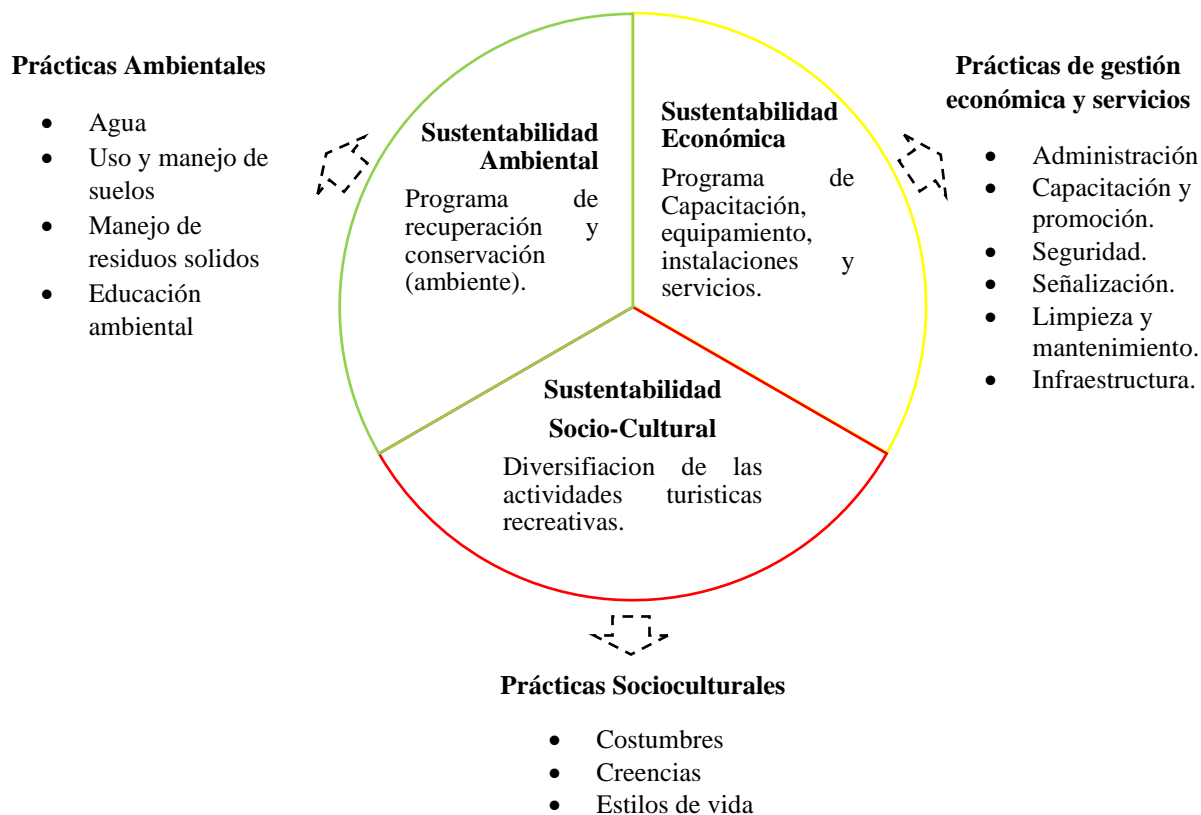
**Prácticas Ambientales**

- Agua
- Uso y manejo de suelos
- Manejo de residuos solidos
- Educación ambiental

**Sustentabilidad Ambiental**

Programa de recuperación y conservación (ambiente).

**Sustentabilidad Económica**

Programa de Capacitación, equipamiento, instalaciones y servicios.

**Prácticas de gestión económica y servicios**

- Administración
- Capacitación y promoción.
- Seguridad.
- Señalización.
- Limpieza y mantenimiento.
- Infraestructura.

**Sustentabilidad Socio-Cultural**

Diversifiacion de las actividades turisticas recreativas.

**Prácticas Socioculturales**

- Costumbres
- Creencias
- Estilos de vida